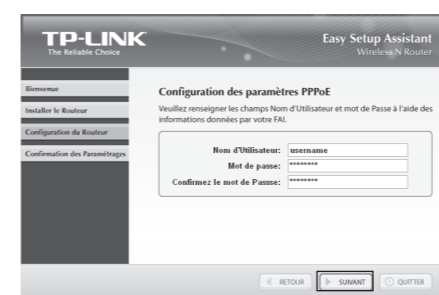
TP-LINK
The Reliable Choice

Easy Setup Assistant
Wireless N Router

Bienvenue
Installer le Routeur
Configuration du Routeur
Confirmation des Paramètrages

Configuration des paramètres PPPoE

Veuillez renseigner les champs Nom d'Utilisateur et mot de Passe à l'aide des informations données par votre FAI.

| | |
|---|---|
| Nom d'Utilisateur: | username |
| Mot de passe: | ******** |
| Confirmez le mot de Passe: | ******** |

RETOUR
SUIVANT
QUITTER